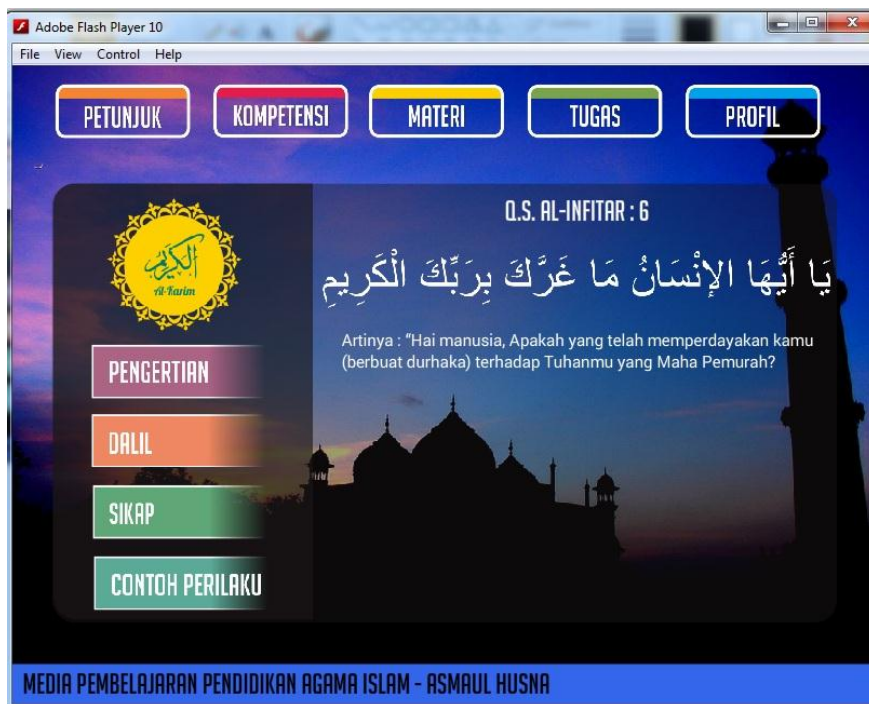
Adobe Flash Player 10

File View Control Help

PETUNJUK KOMPETENSI MATERI TUGAS PROFIL

Q.S. AL-INFITAR : 6

يَا أَيُّهَا الإنْسَانُ مَا غَرَّكَ بِرَبِّكَ الْكَرِيمِ

الكريم
Al-Karim

Artinya : "Hai manusia, Apakah yang telah memperdayakan kamu (berbuat durhaka) terhadap Tuhanmu yang Maha Pemurah?

PENGERTIAN

DALIL

SIKAP

CONTOH PERILAKU

MEDIA PEMBELAJARAN PENDIDIKAN AGAMA ISLAM - ASMAUL HUSNA